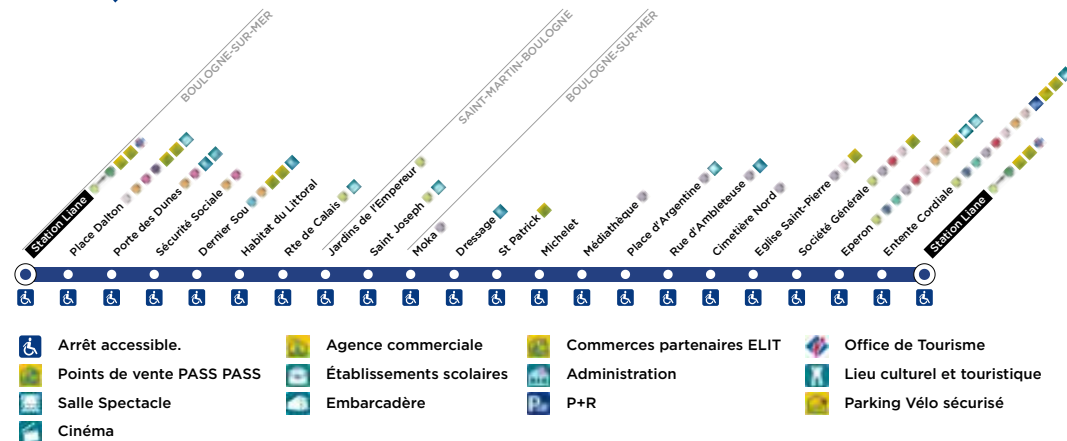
BOULOGNE-SUR-MER

SAINT-MARTIN-BOULOGNE

BOULOGNE-SUR-MER

Station Liane

Place Dalton

Porte des Dunes

Sécurité Sociale

Dernier Sou

Habitat du Littoral

Rte de Calais

Jardins de l'Empereur

Saint Joseph

Moka

Dressage

St Patrick

Michelet

Médiathèque

Place d'Argentine

Rue d'Ambleteuse

Cimetière Nord

Eglise Saint-Pierre

Société Générale

Eperon

Entente Cordiale

Station Liane

Arrêt accessible.

Points de vente PASS PASS

Salle Spectacle

Cinéma

Agence commerciale

Établissements scolaires

Embarcadère

Commerces partenaires ELIT

Administration

P+R

Office de Tourisme

Lieu culturel et touristique

Parking Vélo sécurisé